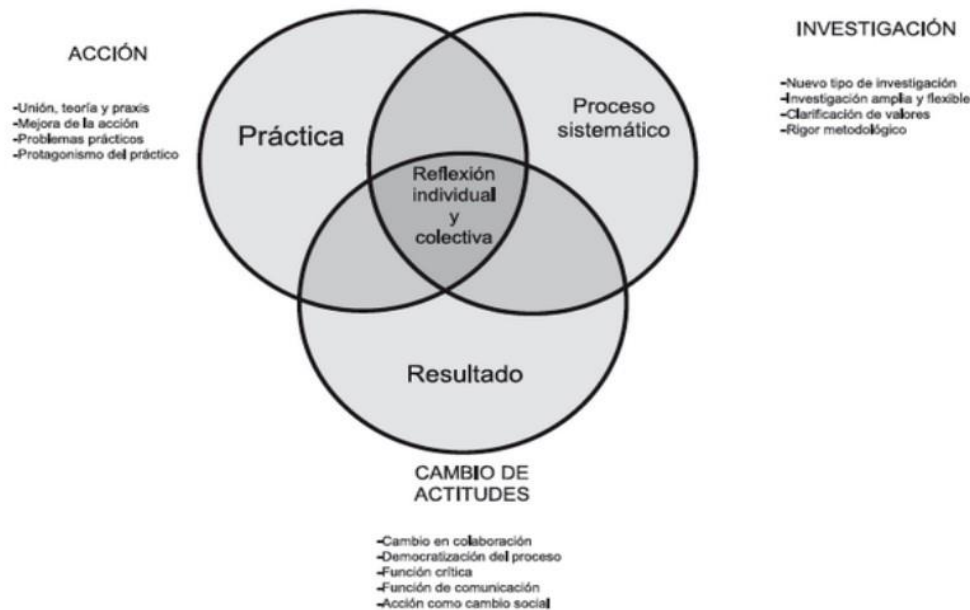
ACCIÓN

-Unión, teoría y praxis
-Mejora de la acción
-Problemas prácticos
-Protagonismo del práctico

INVESTIGACIÓN

-Nuevo tipo de investigación
-Investigación amplia y flexible
-Clarificación de valores
-Rigor metodológico

Práctica

Proceso sistemático

Reflexión individual y colectiva

Resultado

CAMBIO DE ACTITUDES

-Cambio en colaboración
-Democratización del proceso
-Función crítica
-Función de comunicación
-Acción como cambio social